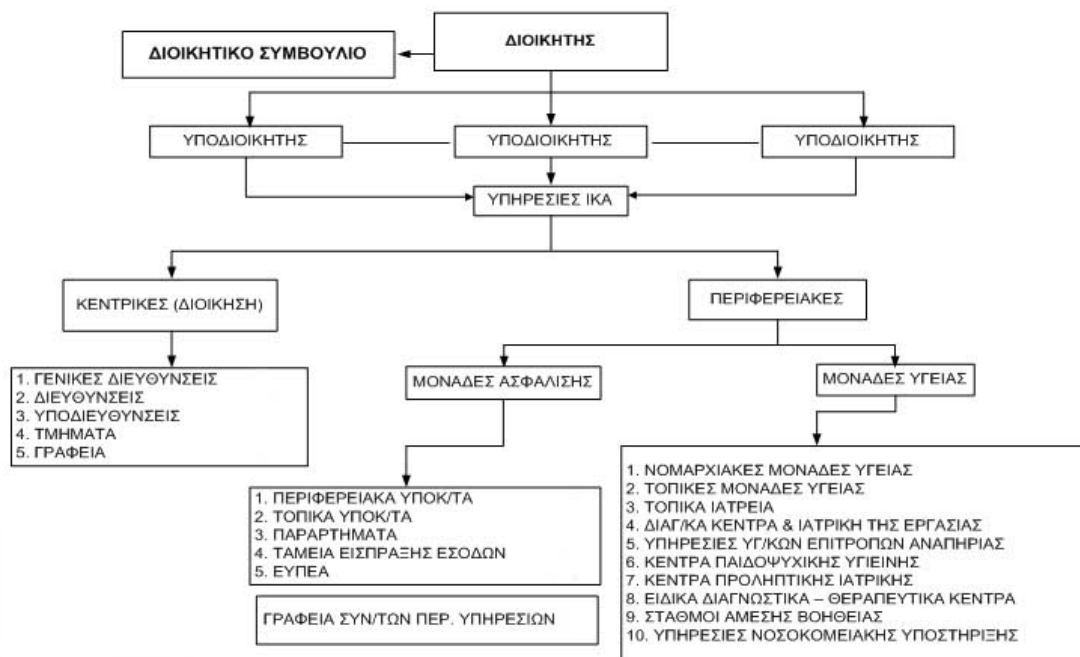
ΔΙΟΙΚΗΤΙΚΟ ΣΥΜΒΟΥΛΙΟ

ΔΙΟΙΚΗΤΗΣ

ΥΠΟΔΙΟΙΚΗΤΗΣ

ΥΠΟΔΙΟΙΚΗΤΗΣ

ΥΠΟΔΙΟΙΚΗΤΗΣ

ΥΠΗΡΕΣΙΕΣ ΙΚΑ

ΚΕΝΤΡΙΚΕΣ (ΔΙΟΙΚΗΣΗ)

ΠΕΡΙΦΕΡΕΙΑΚΕΣ

1. ΓΕΝΙΚΕΣ ΔΙΕΥΘΥΝΣΕΙΣ
2. ΔΙΕΥΘΥΝΣΕΙΣ
3. ΥΠΟΔΙΕΥΘΥΝΣΕΙΣ
4. ΤΜΗΜΑΤΑ
5. ΓΡΑΦΕΙΑ

ΜΟΝΑΔΕΣ ΑΣΦΑΛΙΣΗΣ

ΜΟΝΑΔΕΣ ΥΓΕΙΑΣ

1. ΠΕΡΙΦΕΡΕΙΑΚΑ ΥΠΟΚ/ΤΑ
2. ΤΟΠΙΚΑ ΥΠΟΚ/ΤΑ
3. ΠΑΡΑΡΤΗΜΑΤΑ
4. ΤΑΜΕΙΑ ΕΙΣΠΡΑΞΗΣ ΕΣΟΔΩΝ
5. ΕΥΠΕΑ

ΓΡΑΦΕΙΑ ΣΥΝ/ΤΩΝ ΠΕΡ. ΥΠΗΡΕΣΙΩΝ

1. ΝΟΜΑΡΧΙΑΚΕΣ ΜΟΝΑΔΕΣ ΥΓΕΙΑΣ
2. ΤΟΠΙΚΕΣ ΜΟΝΑΔΕΣ ΥΓΕΙΑΣ
3. ΤΟΠΙΚΑ ΙΑΤΡΕΙΑ
4. ΔΙΑΓ/ΚΑ ΚΕΝΤΡΑ & ΙΑΤΡΙΚΗ ΤΗΣ ΕΡΓΑΣΙΑΣ
5. ΥΠΗΡΕΣΙΕΣ ΥΓ/ΚΩΝ ΕΠΙΤΡΟΠΩΝ ΑΝΑΠΗΡΙΑΣ
6. ΚΕΝΤΡΑ ΠΑΙΔΟΨΥΧΙΚΗΣ ΥΓΙΕΙΝΗΣ
7. ΚΕΝΤΡΑ ΠΡΟΛΗΠΤΙΚΗΣ ΙΑΤΡΙΚΗΣ
8. ΕΙΔΙΚΑ ΔΙΑΓΝΩΣΤΙΚΑ – ΘΕΡΑΠΕΥΤΙΚΑ ΚΕΝΤΡΑ
9. ΣΤΑΘΜΟΙ ΑΜΕΣΗΣ ΒΟΗΘΕΙΑΣ
10. ΥΠΗΡΕΣΙΕΣ ΝΟΣΟΚΟΜΕΙΑΚΗΣ ΥΠΟΣΤΗΡΙΞΗΣ